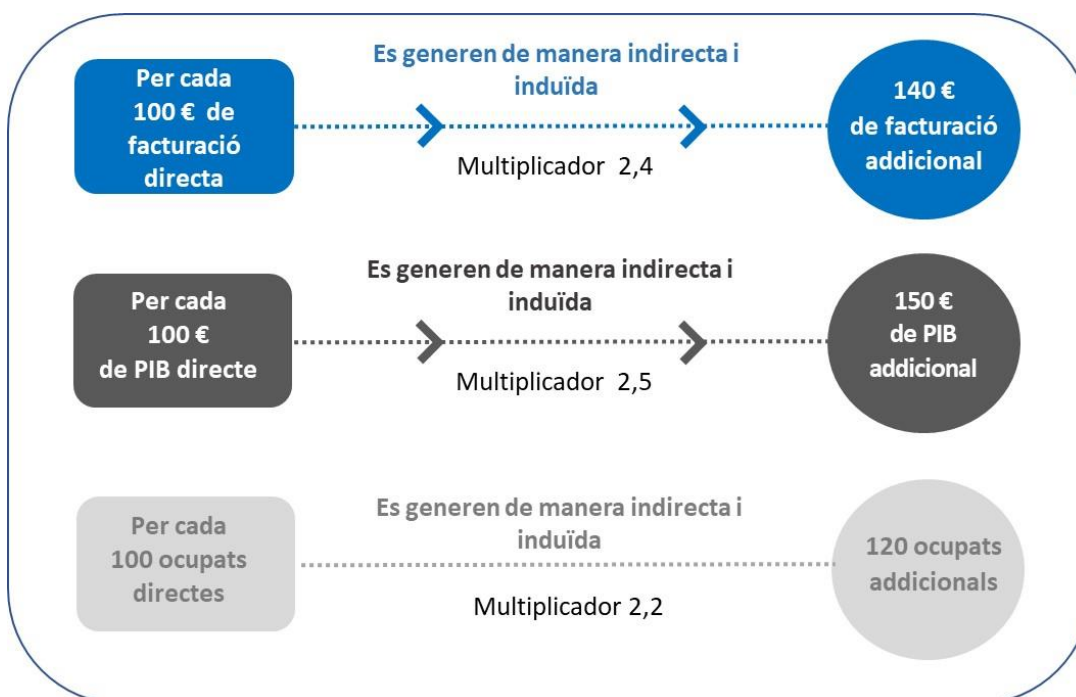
Per cada 100 € de facturació directa

Es generen de manera indirecta i induïda

Multiplicador 2,4

140 € de facturació addicional

Per cada 100 € de PIB directe

Es generen de manera indirecta i induïda

Multiplicador 2,5

150 € de PIB addicional

Per cada 100 ocupats directes

Es generen de manera indirecta i induïda

Multiplicador 2,2

120 ocupats addicionals